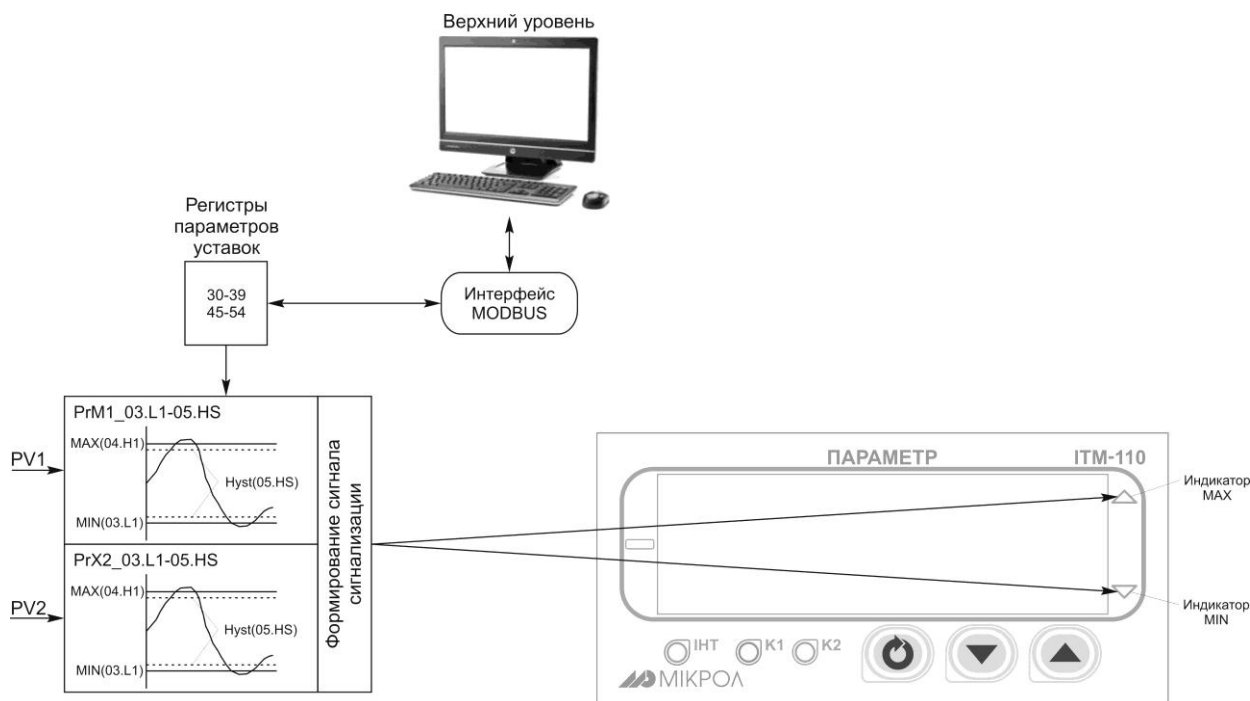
Верхний уровень

Регистры параметров уставок

30-39
45-54

Интерфейс MODBUS

PrM1_03.L1-05.HS

MAX(04.H1)

Hyst(05.HS)

MIN(03.L1)

PV1

PrX2_03.L1-05.HS

MAX(04.H1)

Hyst(05.HS)

MIN(03.L1)

PV2

Формирование сигнала сигнализации

ПАРАМЕТР

ITM-110

Индикатор MAX

Индикатор MIN

ІНТ

K1

K2

МІКРОЛ